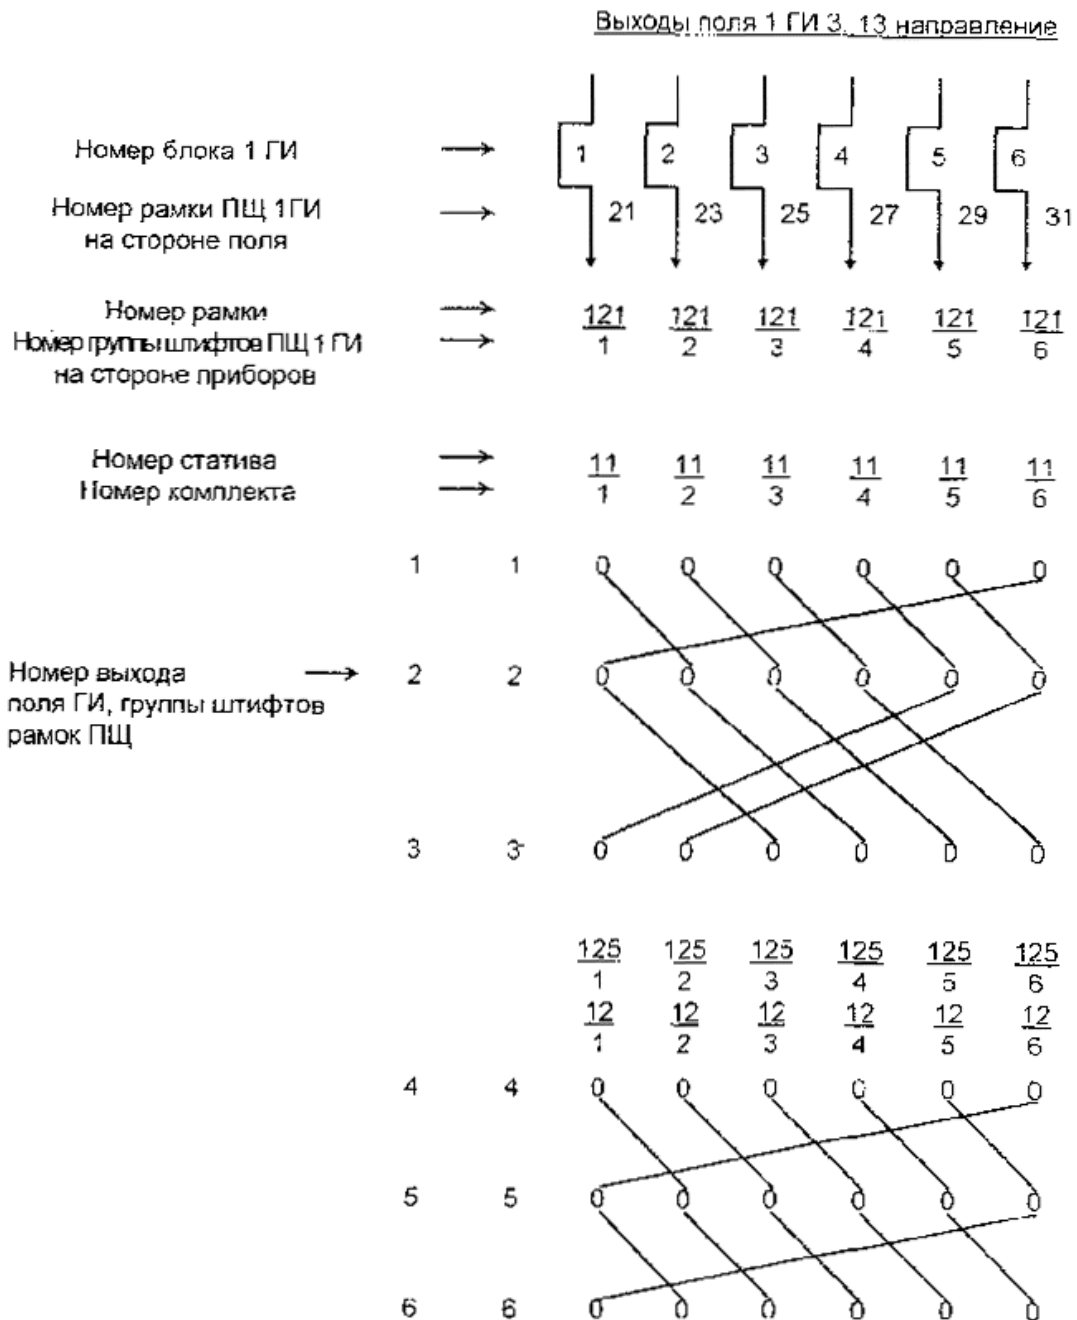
Выходы поля 1 ГИ 3, 13 направление

Номер блока 1 ГИ → 1 2 3 4 5 6

Номер рамки ПЩ 1ГИ на стороне поля → 21 23 25 27 29 31

Номер рамки → Номер группы штифтов ПЩ 1 ГИ → на стороне приборов $\frac{121}{1}$ $\frac{121}{2}$ $\frac{121}{3}$ $\frac{121}{4}$ $\frac{121}{5}$ $\frac{121}{6}$

Номер статива → Номер комплекта → $\frac{11}{1}$ $\frac{11}{2}$ $\frac{11}{3}$ $\frac{11}{4}$ $\frac{11}{5}$ $\frac{11}{6}$

1 1 0 0 0 0 0 0

Номер выхода поля ГИ, группы штифтов рамок ПЩ → 2 2 0 0 0 0 0 0

3 3 0 0 0 0 0 0

$\frac{125}{1}$ $\frac{125}{2}$ $\frac{125}{3}$ $\frac{125}{4}$ $\frac{125}{5}$ $\frac{125}{6}$
$\frac{12}{1}$ $\frac{12}{2}$ $\frac{12}{3}$ $\frac{12}{4}$ $\frac{12}{5}$ $\frac{12}{6}$

4 4 0 0 0 0 0 0

5 5 0 0 0 0 0 0

6 6 0 0 0 0 0 0